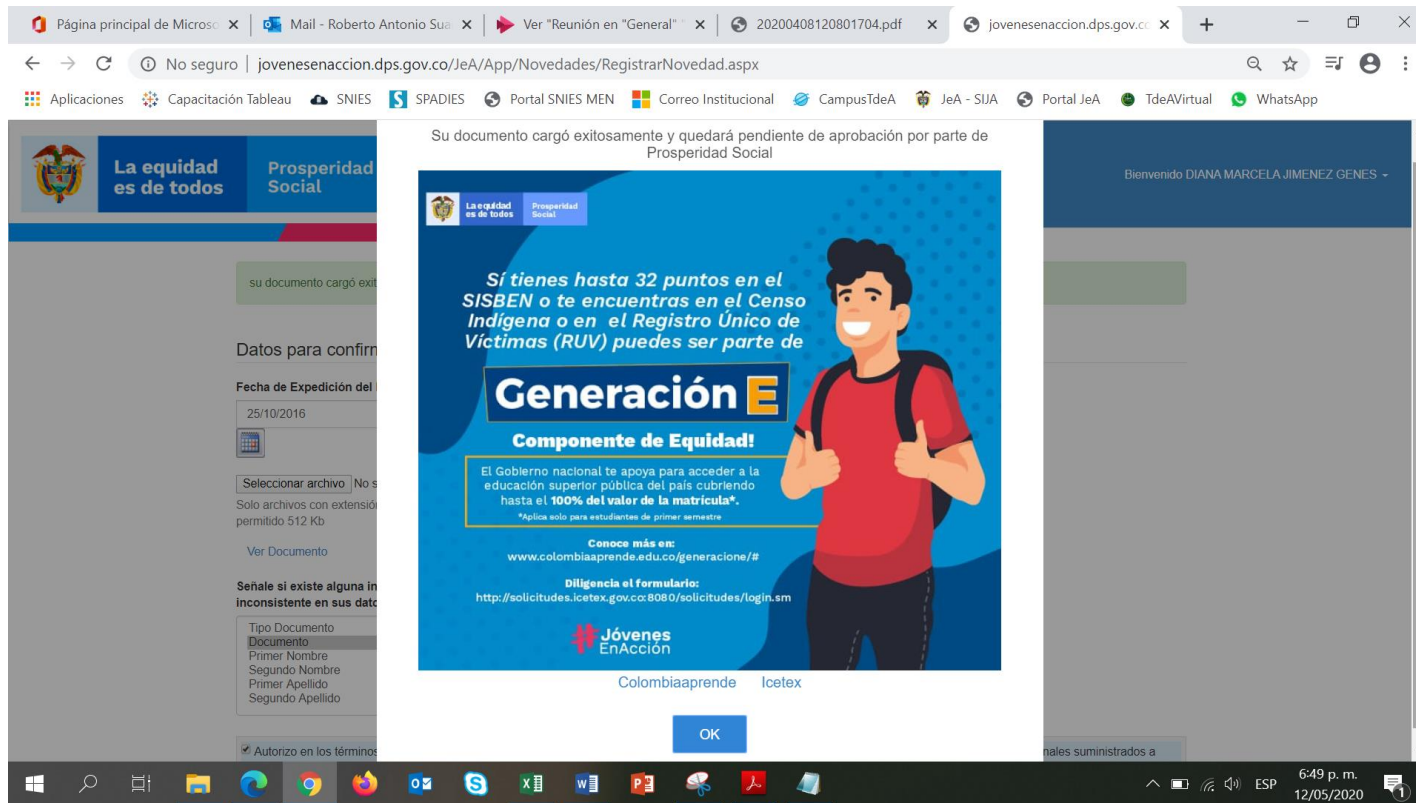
Página principal de Microso ×
Mail - Roberto Antonio Sua ×
Ver "Reunión en "General" ×
20200408120801704.pdf ×
jovenesenaccion.dps.gov.co ×
+

No seguro | jovenesenaccion.dps.gov.co/JeA/App/Novedades/RegistrarNovedad.aspx

Aplicaciones Capacitación Tableau SNIES SPADIES Portal SNIES MEN Correo Institucional CampusTdeA JeA - SIJA Portal JeA TdeAVirtual WhatsApp

La equidad es de todos
Prosperidad Social

Bienvenido DIANA MARCELA JIMENEZ GENES

su documento cargó exit

Datos para confirm

Fecha de Expedición del

25/10/2016

Seleccionar archivo No s
Solo archivos con extensió
permitido 512 Kb

Ver Documento

Señale si existe alguna in
inconsistente en sus dato

Tipo Documento
Documento
Primer Nombre
Segundo Nombre
Primer Apellido
Segundo Apellido

Autorizo en los términos
nales suministrados a

Su documento cargó exitosamente y quedará pendiente de aprobación por parte de Prosperidad Social

La equidad es de todos
Prosperidad Social

Sí tienes hasta 32 puntos en el SISBEN o te encuentras en el Censo Indígena o en el Registro Único de Víctimas (RUV) puedes ser parte de

Generación E

Componente de Equidad!

El Gobierno nacional te apoya para acceder a la educación superior pública del país cubriendo hasta el 100% del valor de la matrícula*.
*Aplica solo para estudiantes de primer semestre

Conoce más en:
www.colombiaaprende.edu.co/generacione/#

Diligencia el formulario:
http://solicitudes.icetex.gov.co:8080/solicitudes/login.sm

#Jóvenes EnAcción

Colombiaaprende Icetex

OK

ESP
6:49 p. m.
12/05/2020